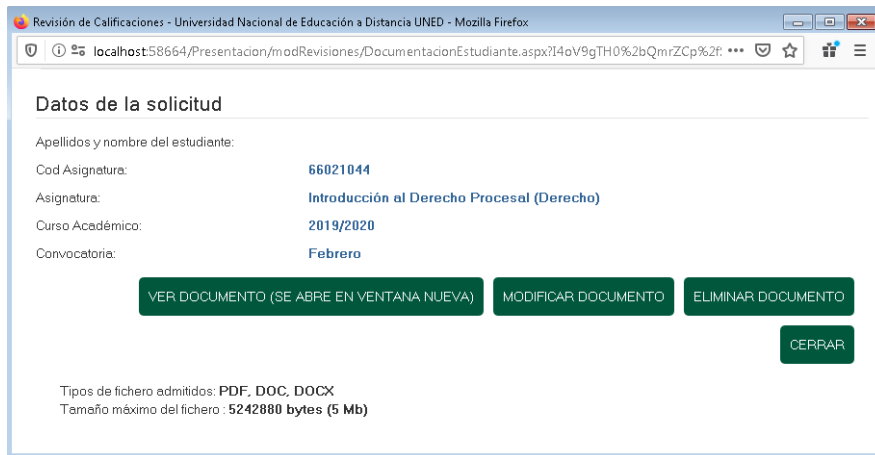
Revisión de Calificaciones - Universidad Nacional de Educación a Distancia UNED - Mozilla Firefox

localhost:58664/Presentacion/modRevisiones/DocumentacionEstudiante.aspx?I4oV9gTH0%2bQmrZCp%2f: •••

Datos de la solicitud

Apellidos y nombre del estudiante:

Cod Asignatura: 66021044

Asignatura: Introducción al Derecho Procesal (Derecho)

Curso Académico: 2019/2020

Convocatoria: Febrero

VER DOCUMENTO (SE ABRE EN VENTANA NUEVA)
MODIFICAR DOCUMENTO
ELIMINAR DOCUMENTO

CERRAR

Tipos de fichero admitidos: PDF, DOC, DOCX
Tamaño máximo del fichero : 5242880 bytes (5 Mb)